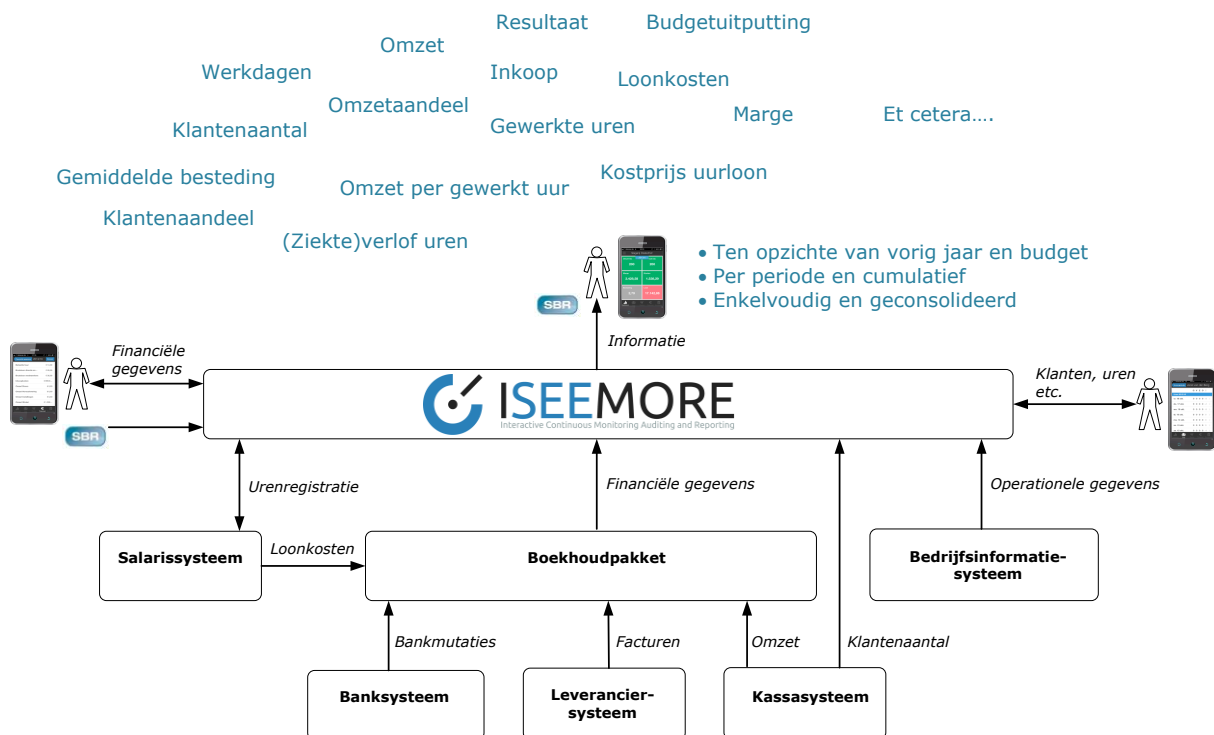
Resultaat Budgetuitputting

Omzet

Werkdagen Inkoop Loonkosten

Omzetaandeel Marge Et cetera….

Klantenaantal Gewerkte uren

Gemiddelde besteding Kostprijs uurloon

Omzet per gewerkt uur

Klantenaandeel

(Ziekte)verlof uren

• Ten opzichte van vorig jaar en budget
• Per periode en cumulatief
• Enkelvoudig en geconsolideerd

SBR

Informatie

Financiële gegevens

SBR

ISEEMORE
Interactive Continuous Monitoring Auditing and Reporting

Klanten, uren etc.

Urenregistratie

Financiële gegevens

Operationele gegevens

Salarissysteem

Loonkosten

Boekhoudpakket

Bedrijfsinformatie-systeem

Bankmutaties

Facturen

Omzet

Klantenaantal

Banksysteem

Leverancier-systeem

Kassasysteem